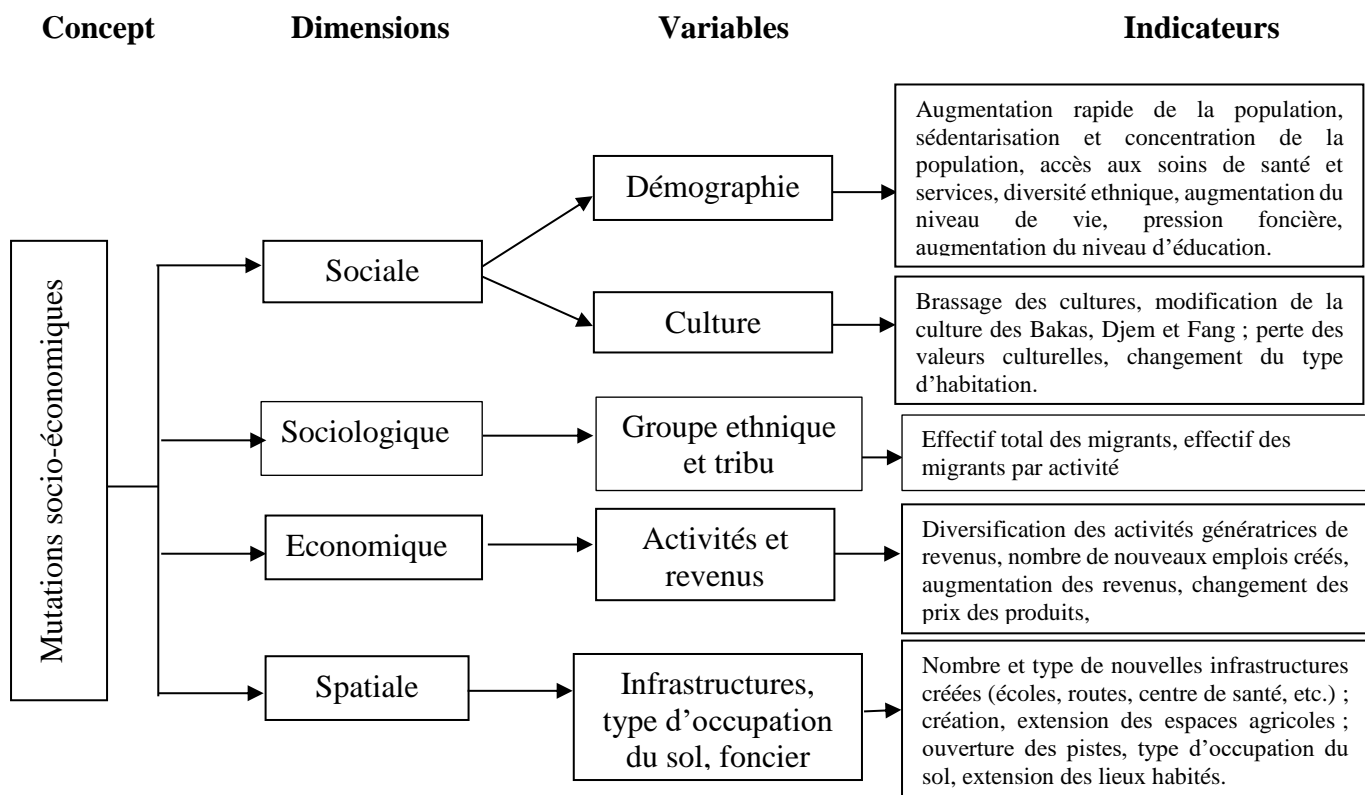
Concept Dimensions Variables Indicateurs

Mutations socio-économiques

Sociale

Démographie

Augmentation rapide de la population, sédentarisation et concentration de la population, accès aux soins de santé et services, diversité ethnique, augmentation du niveau de vie, pression foncière, augmentation du niveau d'éducation.

Culture

Brassage des cultures, modification de la culture des Bakas, Djem et Fang ; perte des valeurs culturelles, changement du type d'habitation.

Sociologique

Groupe ethnique et tribu

Effectif total des migrants, effectif des migrants par activité

Economique

Activités et revenus

Diversification des activités génératrices de revenus, nombre de nouveaux emplois créés, augmentation des revenus, changement des prix des produits,

Spatiale

Infrastructures, type d'occupation du sol, foncier

Nombre et type de nouvelles infrastructures créées (écoles, routes, centre de santé, etc.) ; création, extension des espaces agricoles ; ouverture des pistes, type d'occupation du sol, extension des lieux habités.